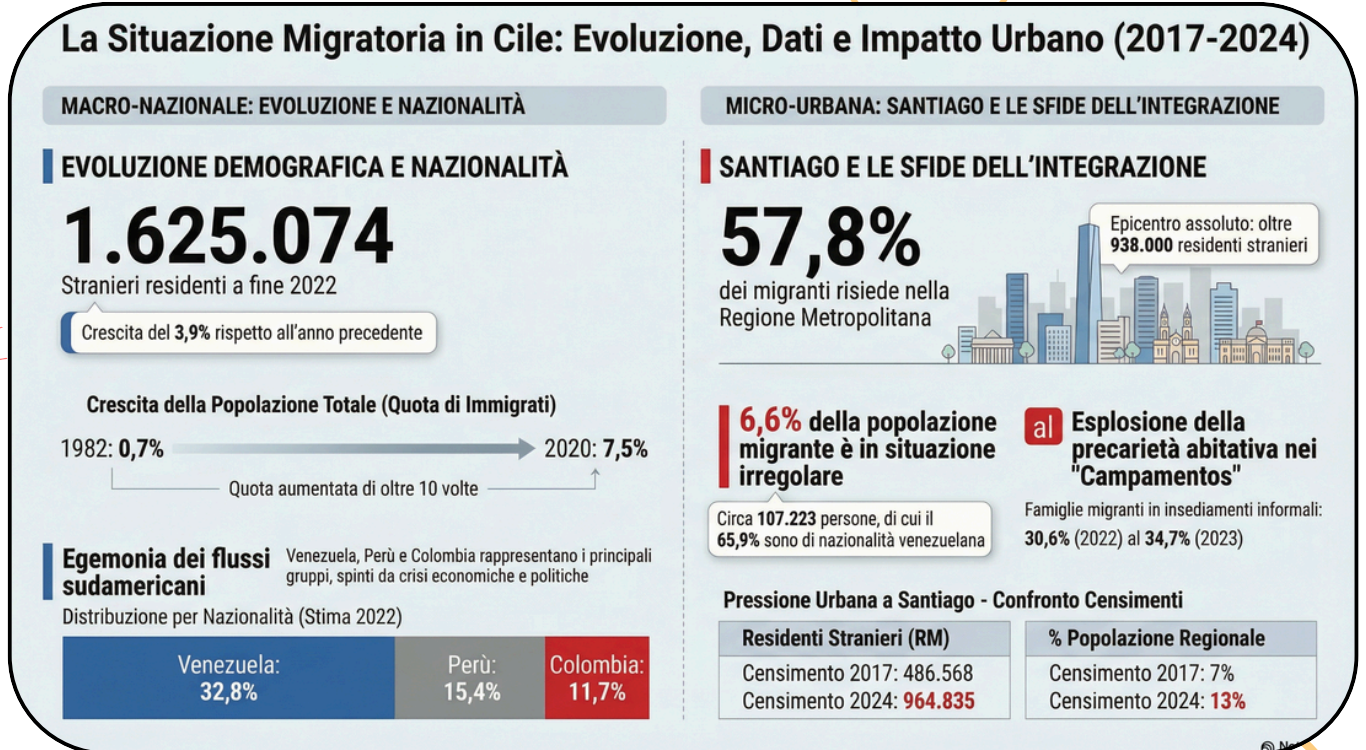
La Situazione Migratoria in Cile: Evoluzione, Dati e Impatto Urbano (2017-2024)

MACRO-NAZIONALE: EVOLUZIONE E NAZIONALITÀ

EVOLUZIONE DEMOGRAFICA E NAZIONALITÀ

1.625.074

Stranieri residenti a fine 2022

Crescita del 3,9% rispetto all'anno precedente

Crescita della Popolazione Totale (Quota di Immigrati)

1982: 0,7%

2020: 7,5%

Quota aumentata di oltre 10 volte

Egemonia dei flussi sudamericani

Venezuela, Perù e Colombia rappresentano i principali gruppi, spinti da crisi economiche e politiche

Distribuzione per Nazionalità (Stima 2022)

Venezuela: 32,8%

Perù: 15,4%

Colombia: 11,7%

MICRO-URBANA: SANTIAGO E LE SFIDE DELL'INTEGRAZIONE

SANTIAGO E LE SFIDE DELL'INTEGRAZIONE

57,8%

dei migranti risiede nella Regione Metropolitana

Epicentro assoluto: oltre 938.000 residenti stranieri

6,6% della popolazione migrante è in situazione irregolare

Circa 107.223 persone, di cui il 65,9% sono di nazionalità venezuelana

al

Esplosione della precarietà abitativa nei "Campamentos"

Famiglie migranti in insediamenti informali: 30,6% (2022) al 34,7% (2023)

Pressione Urbana a Santiago - Confronto Censimenti

| Residenti Stranieri (RM) | % Popolazione Regionale |
|---|---|
| Censimento 2017: 486.568<br>Censimento 2024: 964.835 | Censimento 2017: 7%<br>Censimento 2024: 13% |

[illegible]